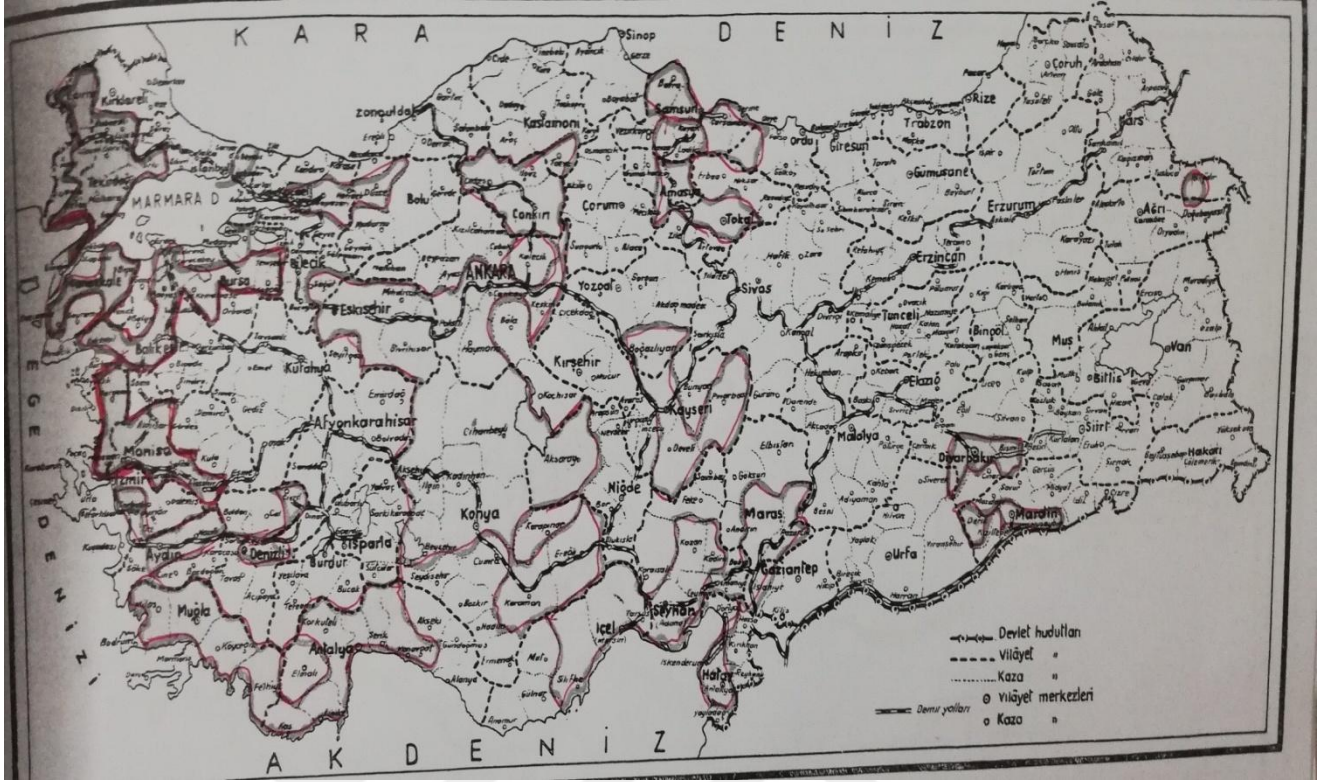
KARA DENİZ

Sinop
Kırklareli
Zonguldak
Kastamonu
Samsun
Rize
Çoruh
Kars
Trabzon
Ordu
Giresun
Gümüşane
Bolu
Çankırı
Çorum
Amasya
Tokat
Erzurum
Ağrı
MARMARA D.
Bilecik
Bursa
ANKARA
Erzincan
Yozgat
Sivas
Eskişehir
Tunceli
Bingöl
Muş
Van
Balıkesir
Kütahya
Kırşehir
Kayseri
Elazığ
Bitlis
Afyonkarahisar
Malatya
Siirt
Manisa
İzmir
Niğde
Diyarbakır
Hakkari
Konya
Maraş
Mardin
Aydın
Denizli
Isparta
Burdur
Urfa
Gaziantep
Muğla
Seyhan
İçel
Antalya
Hatay

EGE DENİZİ

AKDENİZ

Devlet hudutları
Vilâyet "
Kaza "
Vilâyet merkezleri
Kaza "
Demir yolları